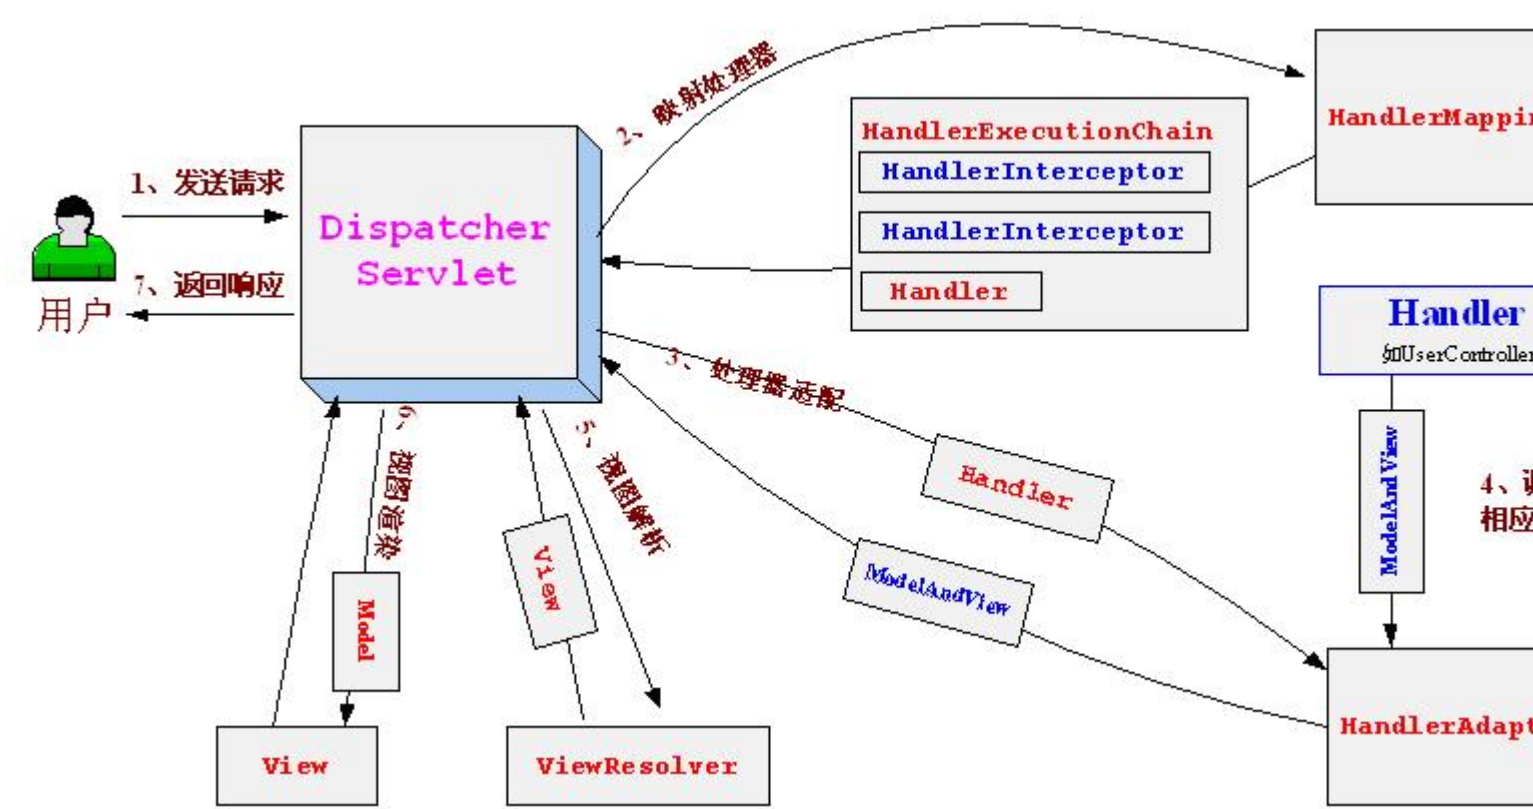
1、发送请求

7、返回响应

用户

Dispatcher Servlet

2、映射处理器

HandlerExecutionChain

HandlerInterceptor

HandlerInterceptor

Handler

HandlerMappin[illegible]

Handler

如UserController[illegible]

3、处理器适配

Handler

ModelAndView

ModelAndView

4、调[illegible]
相应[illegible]

HandlerAdapt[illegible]

6、视图渲染

Model

5、视图解析

View

View

ViewResolver